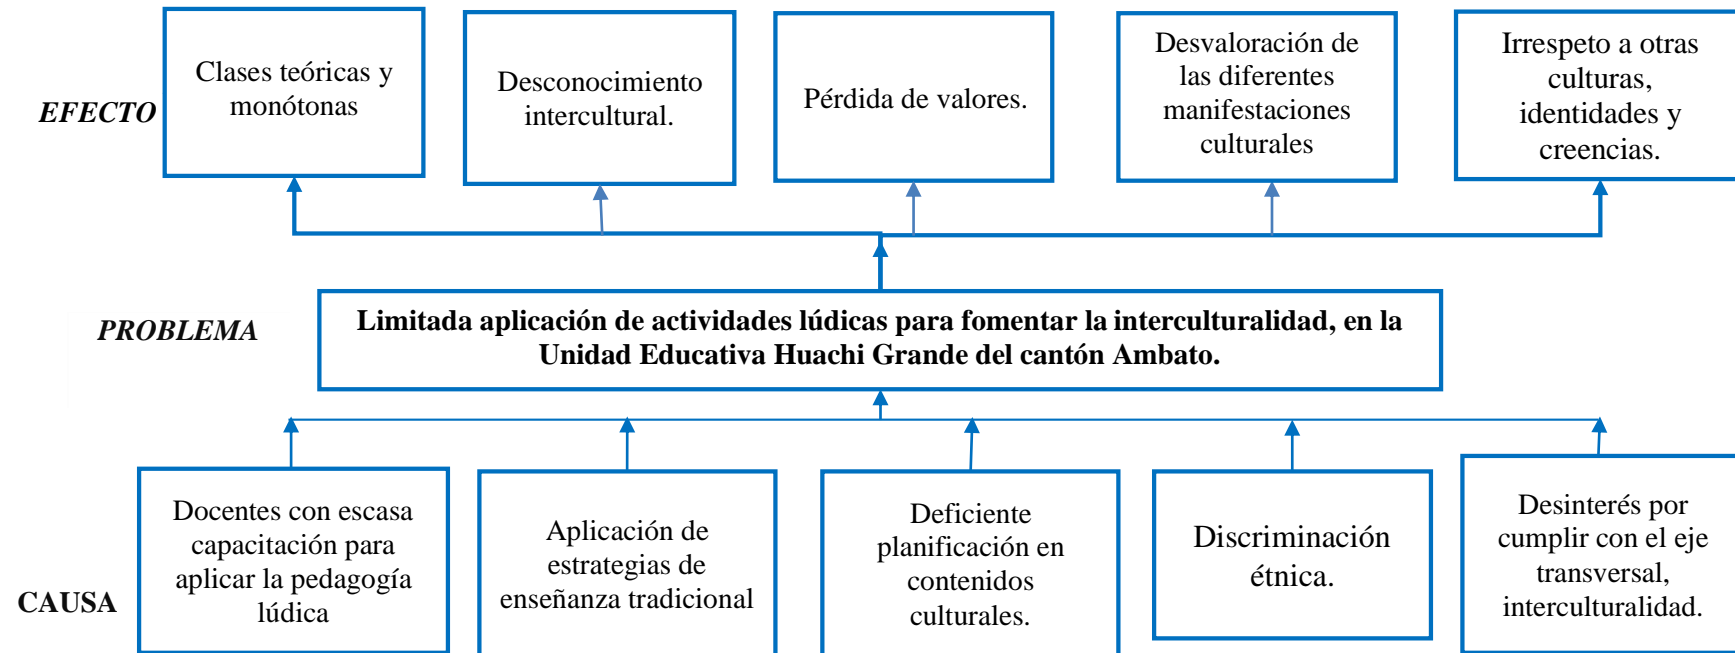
EFECTO

Clases teóricas y monótonas

Desconocimiento intercultural.

Pérdida de valores.

Desvaloración de las diferentes manifestaciones culturales

Irrespeto a otras culturas, identidades y creencias.

PROBLEMA

Limitada aplicación de actividades lúdicas para fomentar la interculturalidad, en la Unidad Educativa Huachi Grande del cantón Ambato.

CAUSA

Docentes con escasa capacitación para aplicar la pedagogía lúdica

Aplicación de estrategias de enseñanza tradicional

Deficiente planificación en contenidos culturales.

Discriminación étnica.

Desinterés por cumplir con el eje transversal, interculturalidad.